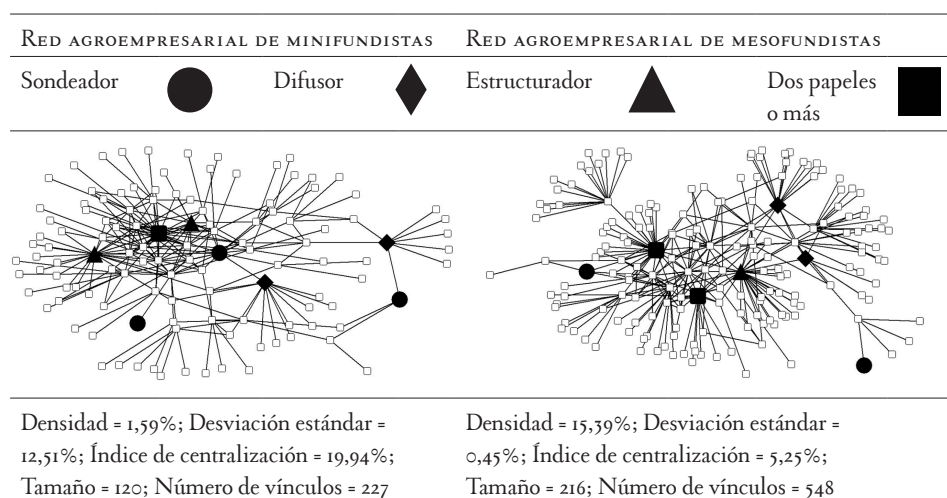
| Red agroempresarial de minifundistas | | Red agroempresarial de mesofundistas | |
|---|---|---|---|
| Sondeador | Difusor | Estructurador | Dos papeles o más |
| Densidad = 1,59%; Desviación estándar = 12,51%; Índice de centralización = 19,94%; Tamaño = 120; Número de vínculos = 227 | | Densidad = 15,39%; Desviación estándar = 0,45%; Índice de centralización = 5,25%; Tamaño = 216; Número de vínculos = 548 | |